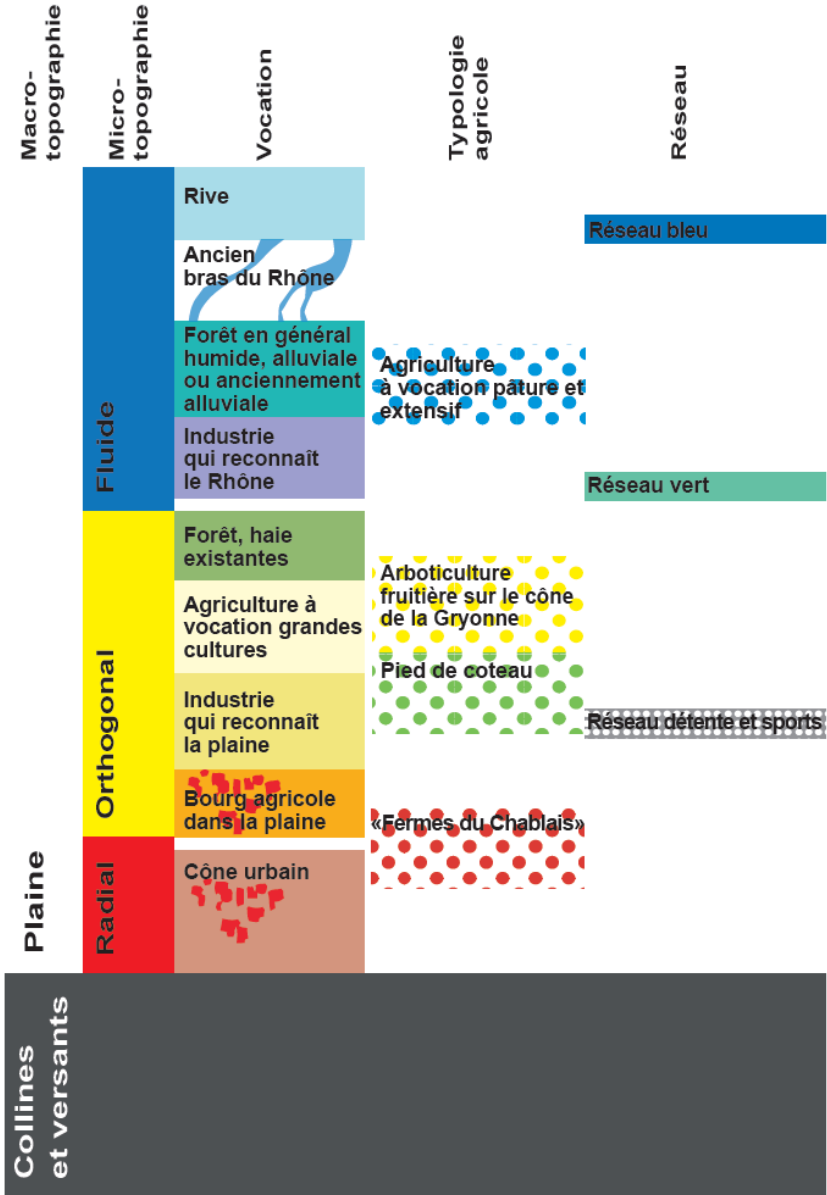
Macro-topographie

Micro-topographie

Vocation

Typologie agricole

Réseau

Rive

Réseau bleu

Ancien bras du Rhône

Forêt en général humide, alluviale ou anciennement alluviale

Agriculture à vocation pâture et extensif

Industrie qui reconnaît le Rhône

Fluide

Réseau vert

Forêt, haie existantes

Arboticulture fruitière sur le cône de la Gryonne

Agriculture à vocation grandes cultures

Pied de coteau

Orthogonal

Industrie qui reconnaît la plaine

Réseau détente et sports

Bourg agricole dans la plaine

«Fermes du Chablais»

Radial

Cône urbain

Plaine

Collines et versants